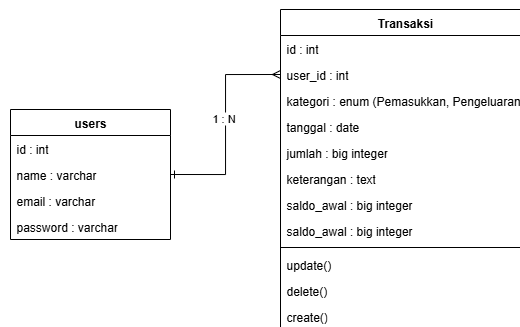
Transaksi

id : int

user_id : int

kategori : enum (Pemasukkan, Pengeluaran

tanggal : date

jumlah : big integer

keterangan : text

saldo_awal : big integer

saldo_awal : big integer

update()

delete()

create()

1 : N

users

id : int

name : varchar

email : varchar

password : varchar